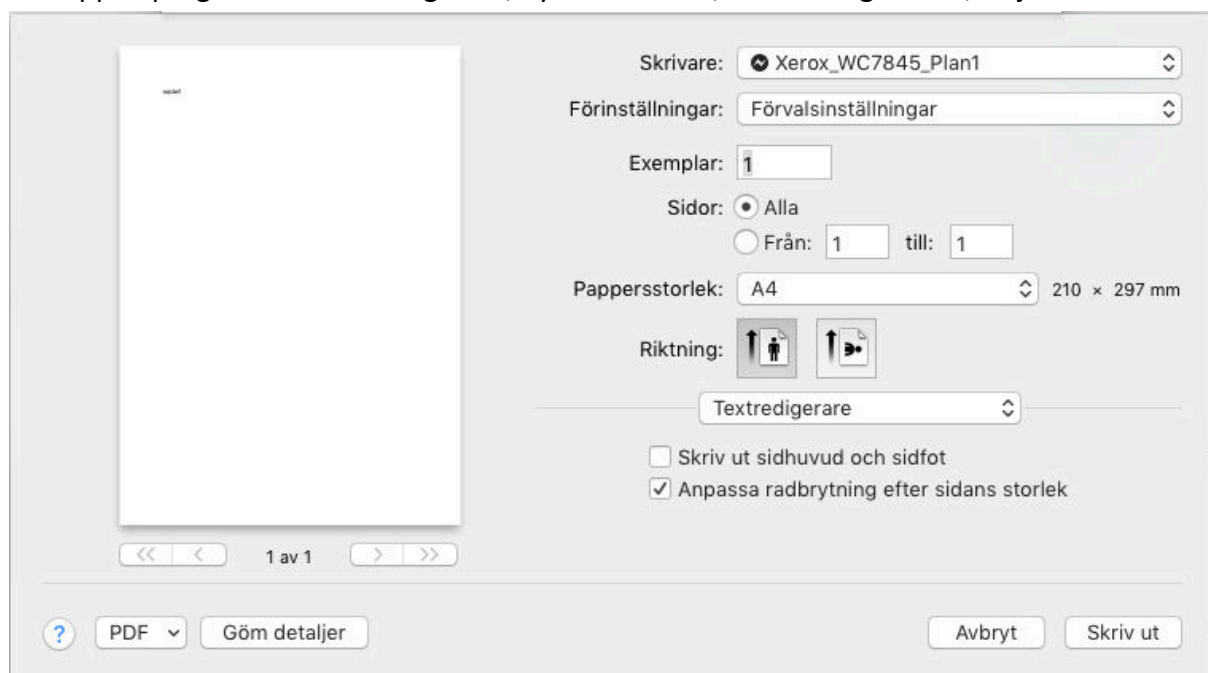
Skrivare: Xerox_WC7845_Plan1

Förinställningar: Förvalsinställningar

Exemplar: 1

Sidor: Alla

Från: 1 till: 1

Pappersstorlek: A4 210 × 297 mm

Riktning:

Textredigerare

Skriv ut sidhuvud och sidfot

Anpassa radbrytning efter sidans storlek

1 av 1

?

PDF

Göm detaljer

Avbryt

Skriv ut